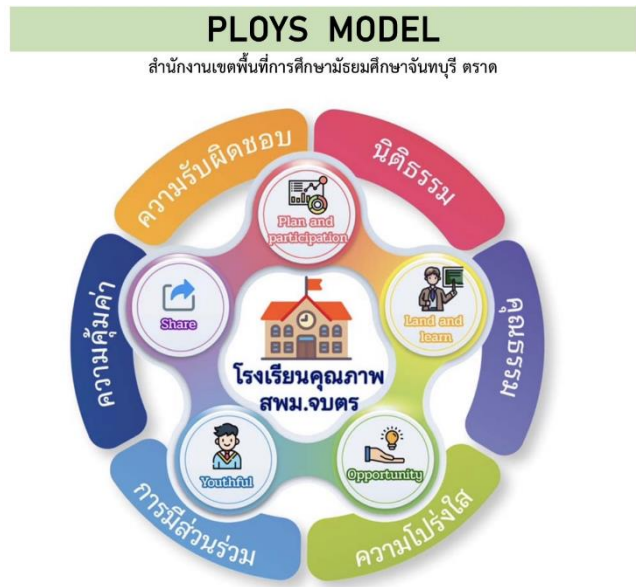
PLOYS MODEL

สำนักงานเขตพื้นที่การศึกษามัธยมศึกษาจันทบุรี ตราด

ความรับผิดชอบ

นิติธรรม

Plan and participation

ความคุ้มค่า

Share

Land and learn

คุณธรรม

โรงเรียนคุณภาพ สพม.จบตร

Youthful

Opportunity

การมีส่วนร่วม

ความโปร่งใส